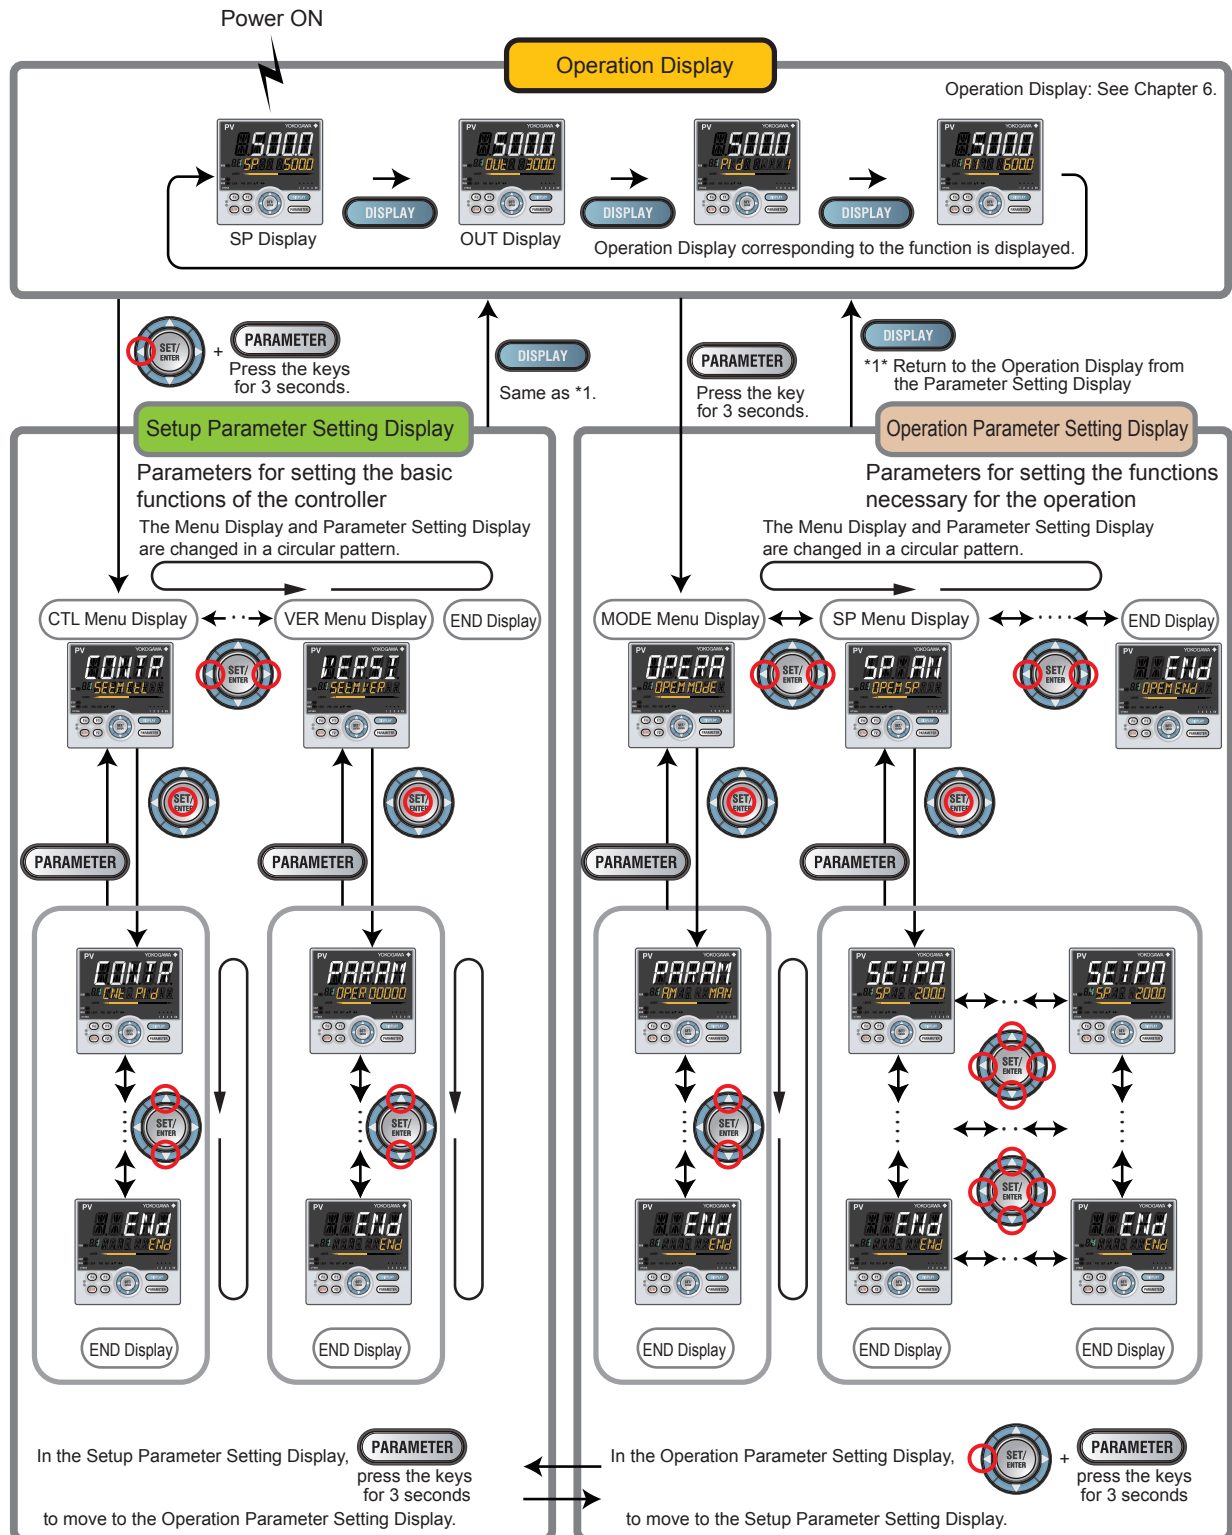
Power ON

Operation Display

Operation Display: See Chapter 6.

PV YOKOGAWA
5000
SP 5000

DISPLAY

5000
OUt 3000

DISPLAY

5000
PId 1

DISPLAY

5000
A1 6000

SP Display

OUT Display

Operation Display corresponding to the function is displayed.

SET/ENTER + PARAMETER
Press the keys for 3 seconds.

DISPLAY
Same as *1.

PARAMETER
Press the key for 3 seconds.

DISPLAY
*1* Return to the Operation Display from the Parameter Setting Display

Setup Parameter Setting Display

Parameters for setting the basic functions of the controller

The Menu Display and Parameter Setting Display are changed in a circular pattern.

Operation Parameter Setting Display

Parameters for setting the functions necessary for the operation

The Menu Display and Parameter Setting Display are changed in a circular pattern.

CTL Menu Display

VER Menu Display

END Display

MODE Menu Display

SP Menu Display

END Display

CONTR
SEtMEtEL

VERSI
SEtMEtER

OPERA
OPEMMOdE

SP AN
OPEM SP

ENd
OPEMENd

SET/ENTER

PARAMETER

PARAMETER

PARAMETER

PARAMETER

CONTR
CNt PId

PARAM
OPER 00000

PARAM
AM MAN

SETPO
SP 2000

SETPO
SP 2000

ENd
ENd

ENd
ENd

ENd
ENd

ENd
ENd

ENd
ENd

END Display

END Display

END Display

END Display

END Display

In the Setup Parameter Setting Display, PARAMETER press the keys for 3 seconds to move to the Operation Parameter Setting Display.

In the Operation Parameter Setting Display, SET/ENTER + PARAMETER press the keys for 3 seconds to move to the Setup Parameter Setting Display.